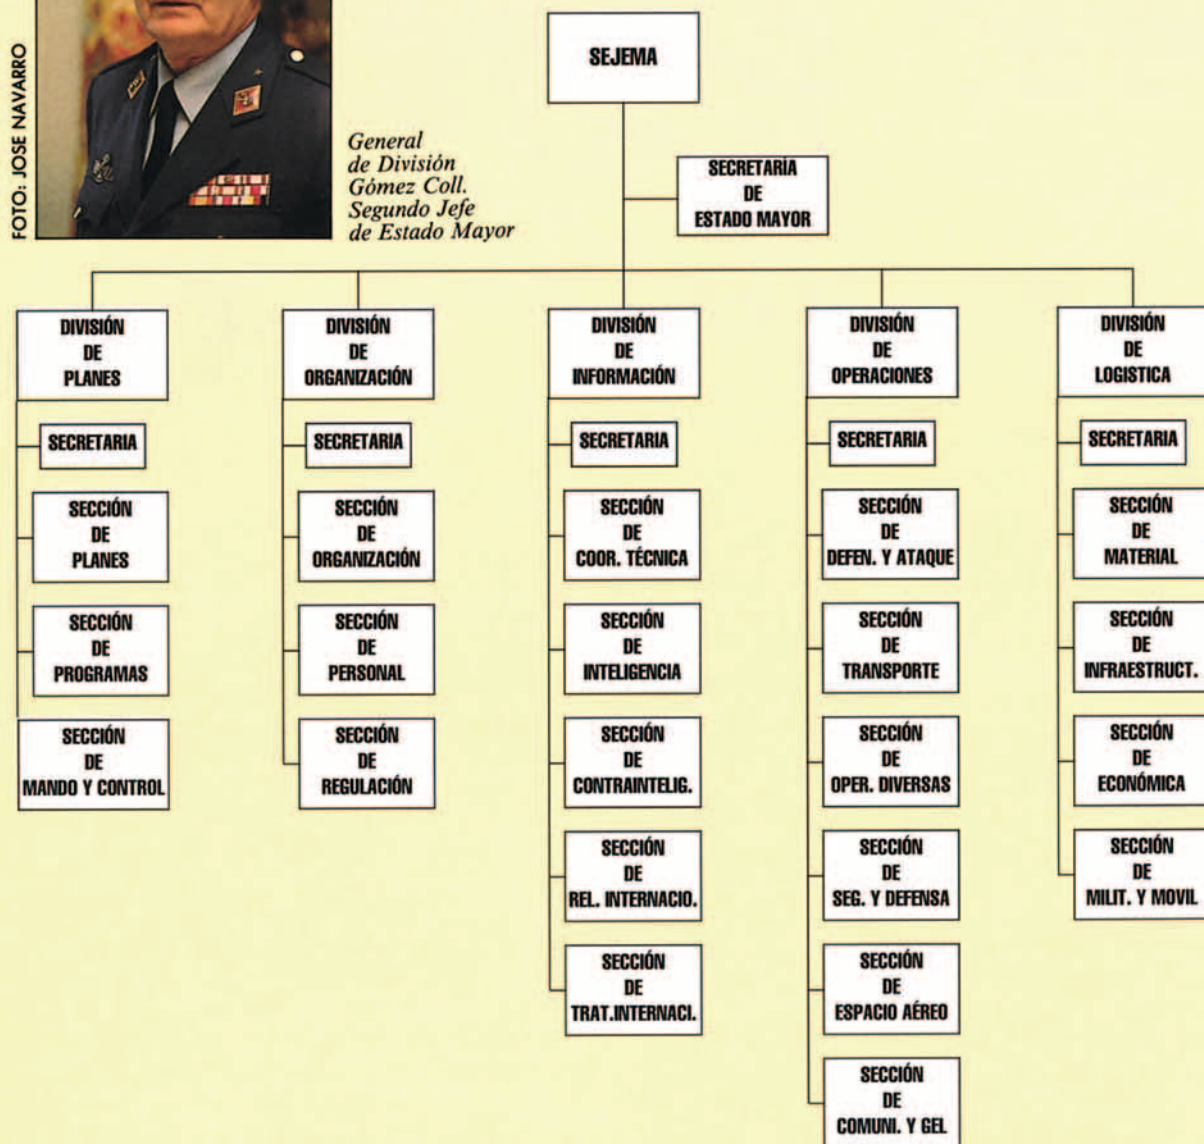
FOTO: JOSE NAVARRO

General de División Gómez Coll. Segundo Jefe de Estado Mayor

SEJEMA

SECRETARÍA DE ESTADO MAYOR

DIVISIÓN DE PLANES

SECRETARIA

SECCIÓN DE PLANES

SECCIÓN DE PROGRAMAS

SECCIÓN DE MANDO Y CONTROL

DIVISIÓN DE ORGANIZACIÓN

SECRETARIA

SECCIÓN DE ORGANIZACIÓN

SECCIÓN DE PERSONAL

SECCIÓN DE REGULACIÓN

DIVISIÓN DE INFORMACIÓN

SECRETARIA

SECCIÓN DE COOR. TÉCNICA

SECCIÓN DE INTELIGENCIA

SECCIÓN DE CONTRAINTELIG.

SECCIÓN DE REL. INTERNACIO.

SECCIÓN DE TRAT.INTERNACI.

DIVISIÓN DE OPERACIONES

SECRETARIA

SECCIÓN DE DEFEN. Y ATAQUE

SECCIÓN DE TRANSPORTE

SECCIÓN DE OPER. DIVERSAS

SECCIÓN DE SEG. Y DEFENSA

SECCIÓN DE ESPACIO AÉREO

SECCIÓN DE COMUNI. Y GEL

DIVISIÓN DE LOGISTICA

SECRETARIA

SECCIÓN DE MATERIAL

SECCIÓN DE INFRAESTRUCT.

SECCIÓN DE ECONÓMICA

SECCIÓN DE MILIT. Y MOVIL